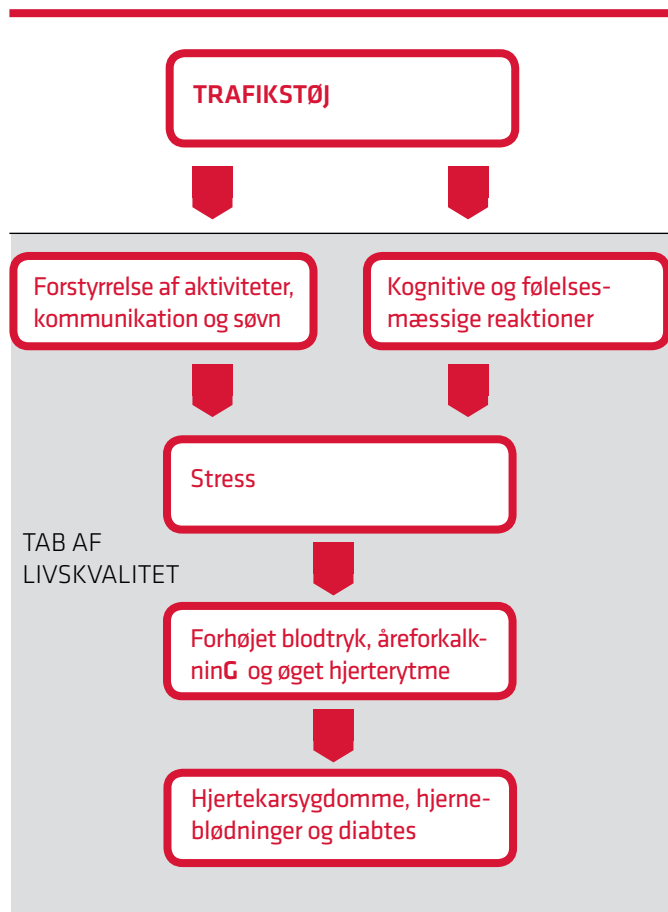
TRAFIKSTØJ

Forstyrrelse af aktiviteter, kommunikation og søvn

Kognitive og følelsesmæssige reaktioner

Stress

TAB AF LIVSKVALITET

Forhøjet blodtryk, åreforkalkninG og øget hjerterytme

Hjertekarsygdomme, hjerneblødninger og diabtes